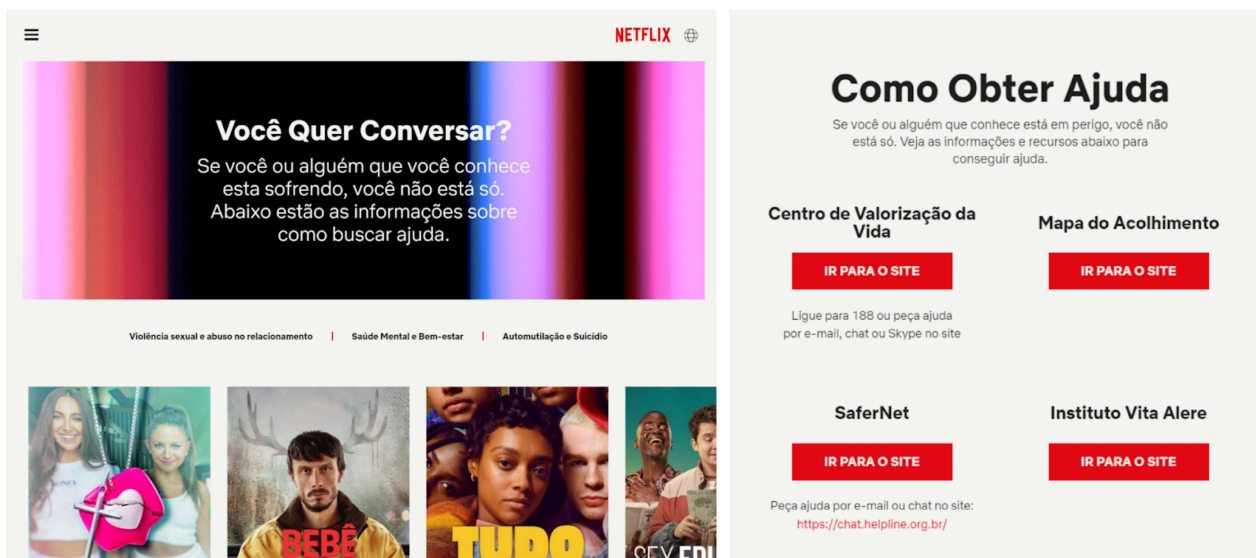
NETFLIX

Você Quer Conversar?

Se você ou alguém que você conhece esta sofrendo, você não está só. Abaixo estão as informações sobre como buscar ajuda.

Violência sexual e abuso no relacionamento | Saúde Mental e Bem-estar | Automutilação e Suicídio

BEBÊ

TUDO

SEX EDU

Como Obter Ajuda

Se você ou alguém que conhece está em perigo, você não está só. Veja as informações e recursos abaixo para conseguir ajuda.

Centro de Valorização da Vida

IR PARA O SITE

Ligue para 188 ou peça ajuda por e-mail, chat ou Skype no site

Mapa do Acolhimento

IR PARA O SITE

SaferNet

IR PARA O SITE

Peça ajuda por e-mail ou chat no site:
https://chat.helpline.org.br/

Instituto Vita Alere

IR PARA O SITE